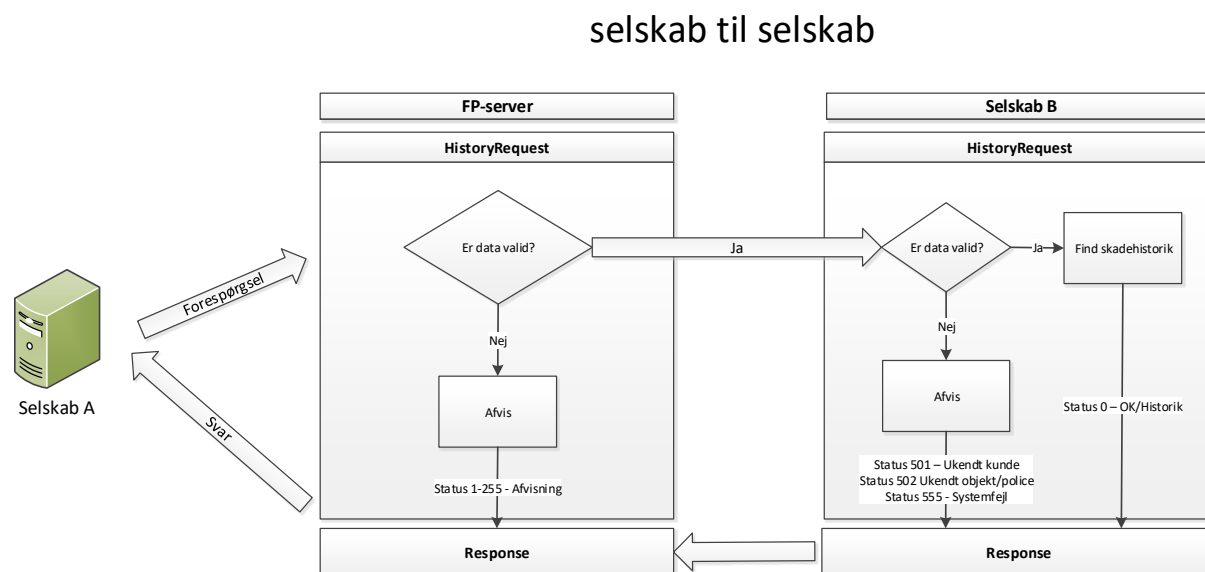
selskab til selskab

FP-server

HistoryRequest

Er data valid?

Nej

Afvis

Status 1-255 - Afvisning

Response

Selskab B

HistoryRequest

Er data valid?

Ja

Find skadehistorik

Nej

Afvis

Status 501 – Ukendt kunde
Status 502 Ukendt objekt/police
Status 555 - Systemfejl

Status 0 – OK/Historik

Response

Ja

Forespørgsel

Svar

Selskab A